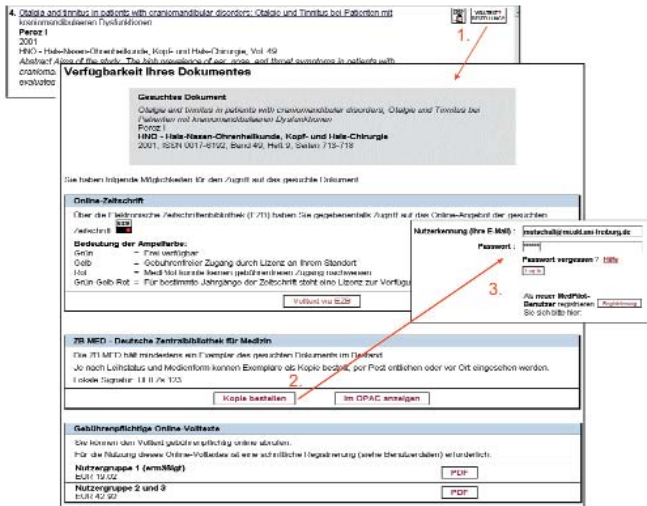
4. Otalgia and tinnitus in patients with craniomandibular disorders; Otalgie und Tinnitus bei Patienten mit kraniomandibulären Dysfunktionen
Peroz I
2001
HNO - Hals-Nasen-Ohrenheilkunde, Kopf- und Hals-Chirurgie, Vol. 49
Abstract Aims of the study: The high prevalence of ear, nose, and throat symptoms in patients with cranioma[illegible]
evaluated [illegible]

1.

Verfügbarkeit Ihres Dokumentes

Gesuchtes Dokument
Otalgia and tinnitus in patients with craniomandibular disorders; Otalgie und Tinnitus bei Patienten mit kraniomandibulären Dysfunktionen
Peroz I
HNO - Hals-Nasen-Ohrenheilkunde, Kopf- und Hals-Chirurgie
2001, ISSN 0017-6192, Band 49, Heft 9, Seiten 713-718

Sie haben folgende Möglichkeiten für den Zugriff auf das gesuchte Dokument

Online-Zeitschrift
Über die Elektronische Zeitschriftenbibliothek (EZB) haben Sie gegebenenfalls Zugriff auf das Online-Angebot der gesuchten Zeitschrift

Bedeutung der Ampelfarbe:
Grün = Frei verfügbar
Gelb = Gebührenfreier Zugang durch Lizenz an Ihrem Standort
Rot = Medi Vol konnte keinen gebührenfreien Zugang nachweisen
Grün Gelb Rot = Für bestimmte Jahrgänge der Zeitschrift steht eine Lizenz zur Verfügung

Volltext via EZB

Nutzerkennung (Ihre E-Mail): mustechall@mould.uni-freiburg.de
Passwort: ******
Passwort vergessen? Hilfe
Login

3.

Als neuer MedPilot-Benutzer registrieren Registrierung
Sie sind hier:

ZB MED - Deutsche Zentralbibliothek für Medizin
Die ZB MED besitzt mindestens ein Exemplar des gesuchten Dokuments im Bestand.
Je nach Leihstatus und Medienform können Exemplare als Kopie bestellt, per Post entliehen oder vor Ort eingesehen werden.
Lokale Signatur: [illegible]

2.

Kopie bestellen
Im OPAC anzeigen

Gebührenpflichtige Online-Volltexte
Sie können den Volltext gebührenpflichtig online abrufen.
Für die Nutzung dieses Online-Volltextes ist eine schnelle Registrierung (siehe Benutzerdaten) erforderlich.

Nutzergruppe 1 (ermäßigt)
EUR 19,92
PDF
Nutzergruppe 2 und 3
EUR 42,92
PDF